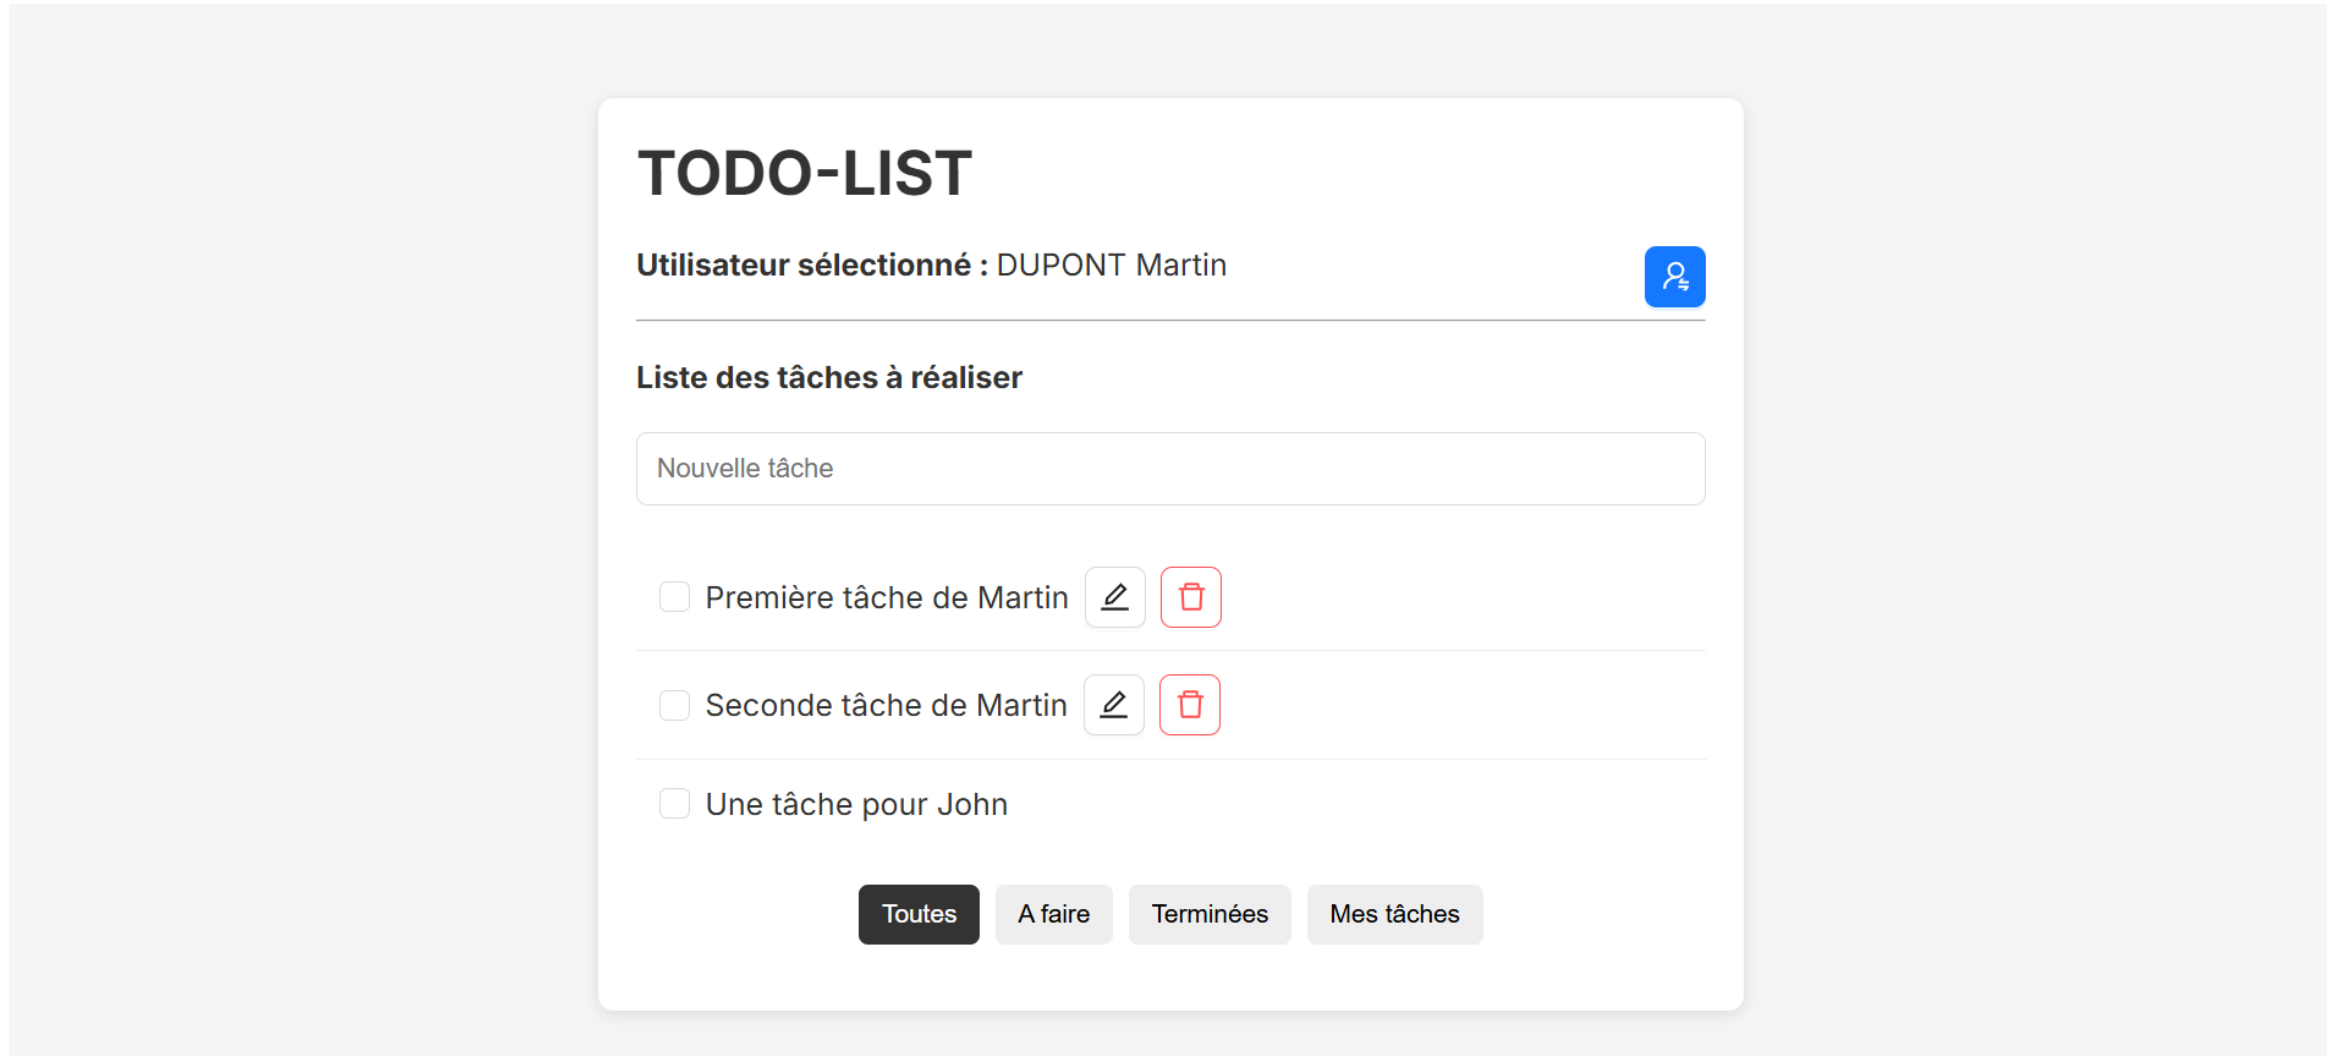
TODO-LIST

**Utilisateur sélectionné :** DUPONT Martin

Liste des tâches à réaliser

Nouvelle tâche

Première tâche de Martin

Seconde tâche de Martin

Une tâche pour John

Toutes
A faire
Terminées
Mes tâches